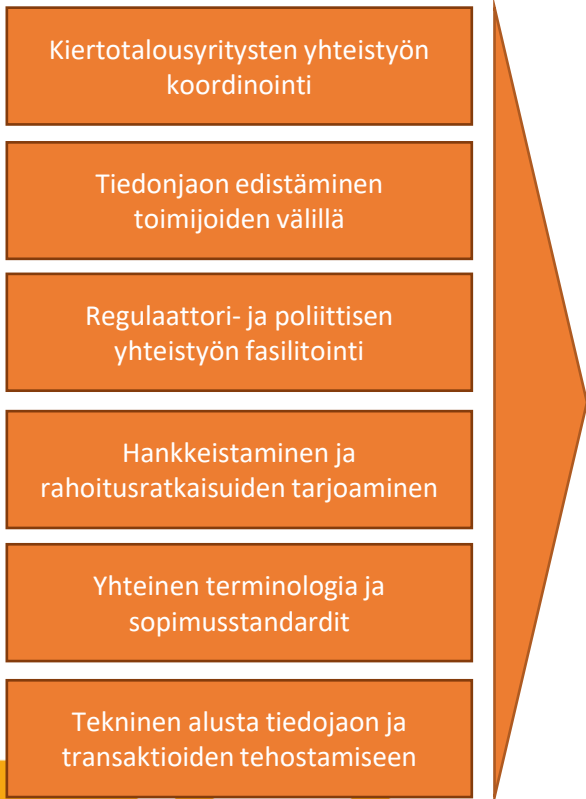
Kiertotalousyritysten yhteistyön koordinointi

Tiedonjaon edistäminen toimijoiden välillä

Regulaattori- ja poliittisen yhteistyön fasilitointi

Hankkeistaminen ja rahoitusratkaisuiden tarjoaminen

Yhteinen terminologia ja sopimusstandardit

Tekninen alusta tiedojaon ja transaktioiden tehostamiseen